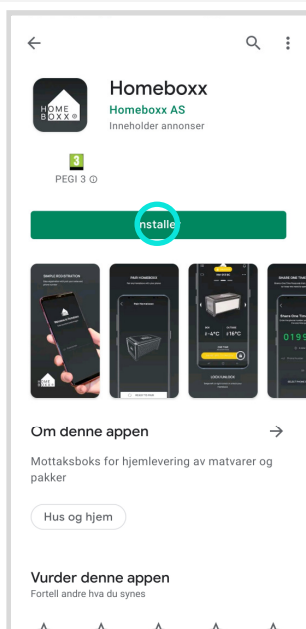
Homeboxx
Homeboxx AS
Inneholder annonser
HOME BOXX
3
PEGI 3
nstalle
SIMPLE REGISTRATION
PAIR HOMEBOXX
SHARE ONE TIME
Om denne appen
Mottaksboks for hjemlevering av matvarer og pakker
Hus og hjem
Vurder denne appen
Fortell andre hva du synes